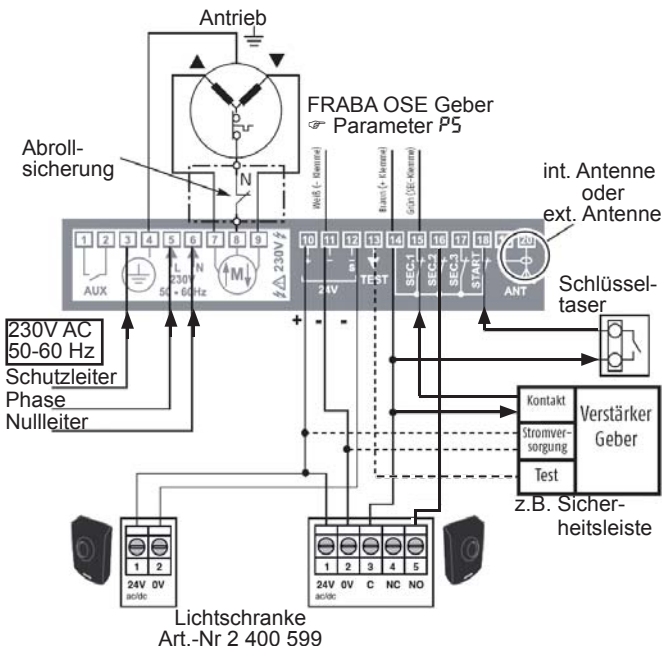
Antrieb

FRABA OSE Geber
☞ Parameter P5

Abrollsicherung

N

int. Antenne oder ext. Antenne

1 2 3 4 5 6 7 8 9 10 11 12 13 14 15 16 17 18 19 20

AUX

L N
230V
50 - 60Hz

M

230V

24V

E

TEST

SEC-1 SEC-2 SEC-3 START

ANT

Weiß (- Klemme)

Braun (+ Klemme)

Grün (SE-Klemme)

Schlüsseltaser

230V AC
50-60 Hz

Schutzleiter
Phase
Nullleiter

+ - -

Kontakt
Stromversorgung
Test

Verstärker Geber

z.B. Sicherheitsleiste

1 2
24V 0V
ac/dc

1 2 3 4 5
24V 0V C NC NO
ac/dc

Lichtschranke
Art.-Nr 2 400 599